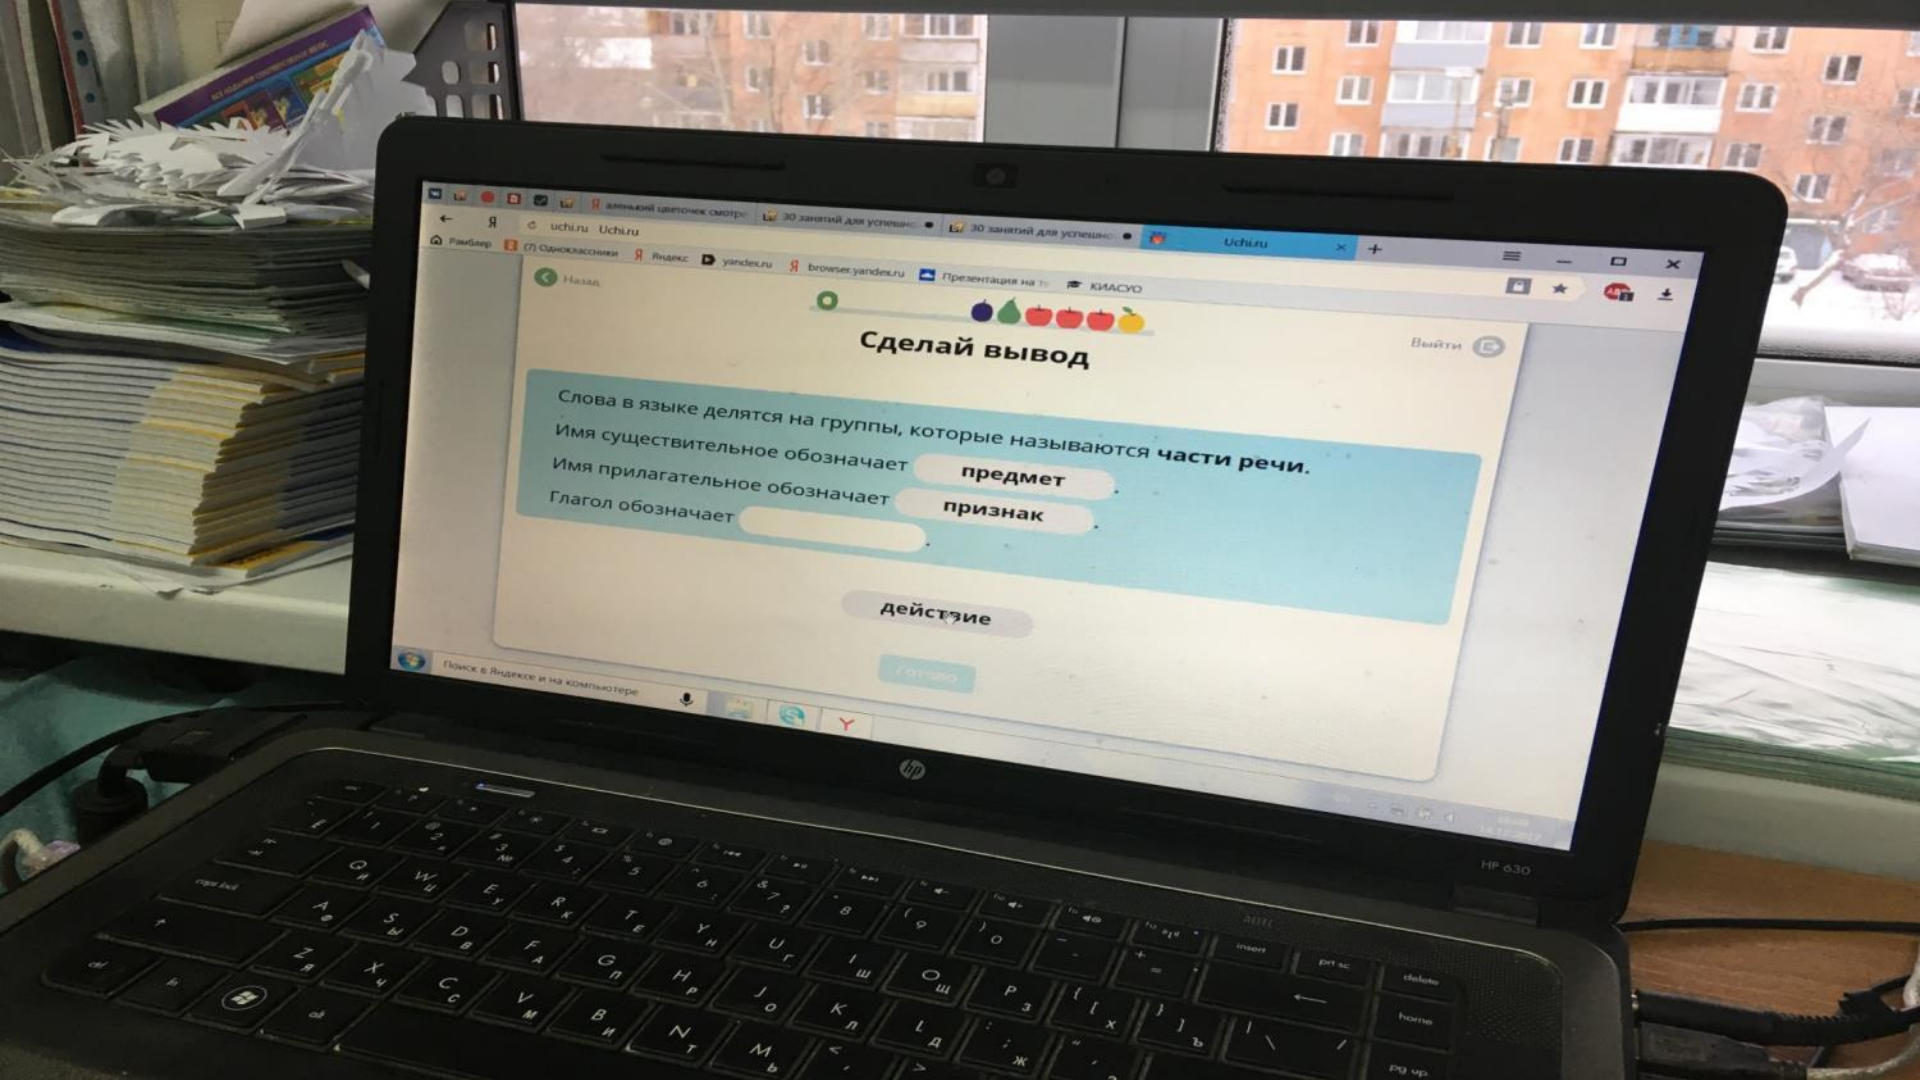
аленький цветочек смотр
30 занятий для успешн
30 занятий для успешно
Uchi.ru

uchi.ru Uchi.ru

Рамблер (7) Одноклассники Яндекс yandex.ru browser.yandex.ru Презентация на т КИАСУО

Назад

Выйти

Сделай вывод

Слова в языке делятся на группы, которые называются части речи.
Имя существительное обозначает предмет.
Имя прилагательное обозначает признак.
Глагол обозначает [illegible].

действие

Готово

Поиск в Яндексе и на компьютере

hp

HP 630